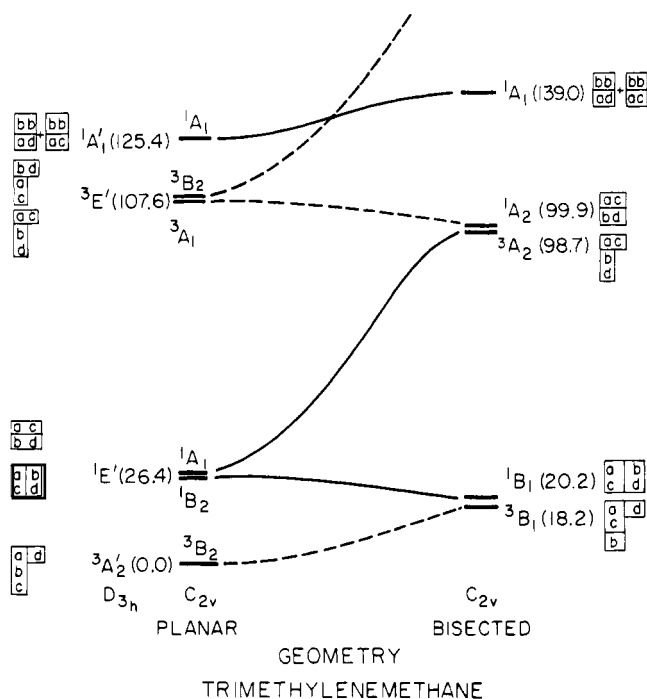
bb/ad + bb/ac $^1A_1'$(125.4) $^1A_1$

bd/a/c
ac/b/d

$^3E'$(107.6) $^3B_2$
$^3A_1$

$^1A_1$ (139.0) bb/ad + bb/ac

$^1A_2$ (99.9) ac/bd
$^3A_2$ (98.7) ac/b/d

ac/bd
ab/cd

$^1E'$(26.4) $^1A_1$
$^1B_2$

$^1B_1$ (20.2) a b/c d
$^3B_1$ (18.2) a d/c/b

ad/b/c

$^3A_2'$(0.0) $^3B_2$

$D_{3h}$ $C_{2v}$ $C_{2v}$

PLANAR BISECTED

GEOMETRY

TRIMETHYLENEMETHANE